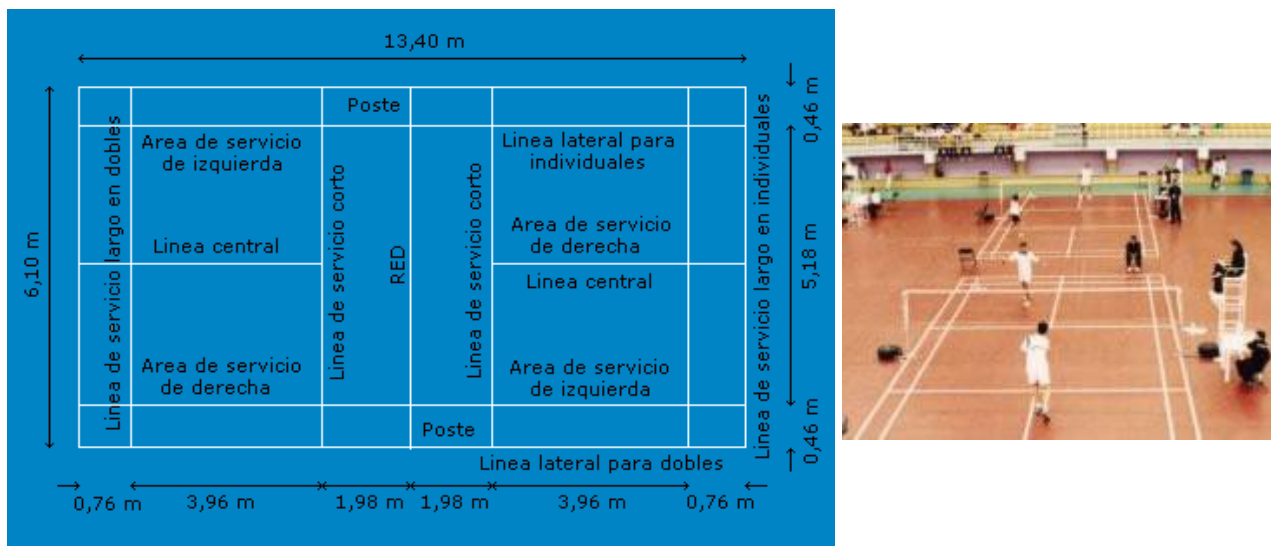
13,40 m

6,10 m

Linea de servicio largo en dobles

Area de servicio de izquierda

Linea central

Area de servicio de derecha

Poste

Linea de servicio corto

RED

Linea de servicio corto

Poste

Linea lateral para individuales

Area de servicio de derecha

Linea central

Area de servicio de izquierda

Linea lateral para dobles

Linea de servicio largo en individuales

0,46 m

5,18 m

0,46 m

0,76 m 3,96 m 1,98 m 1,98 m 3,96 m 0,76 m